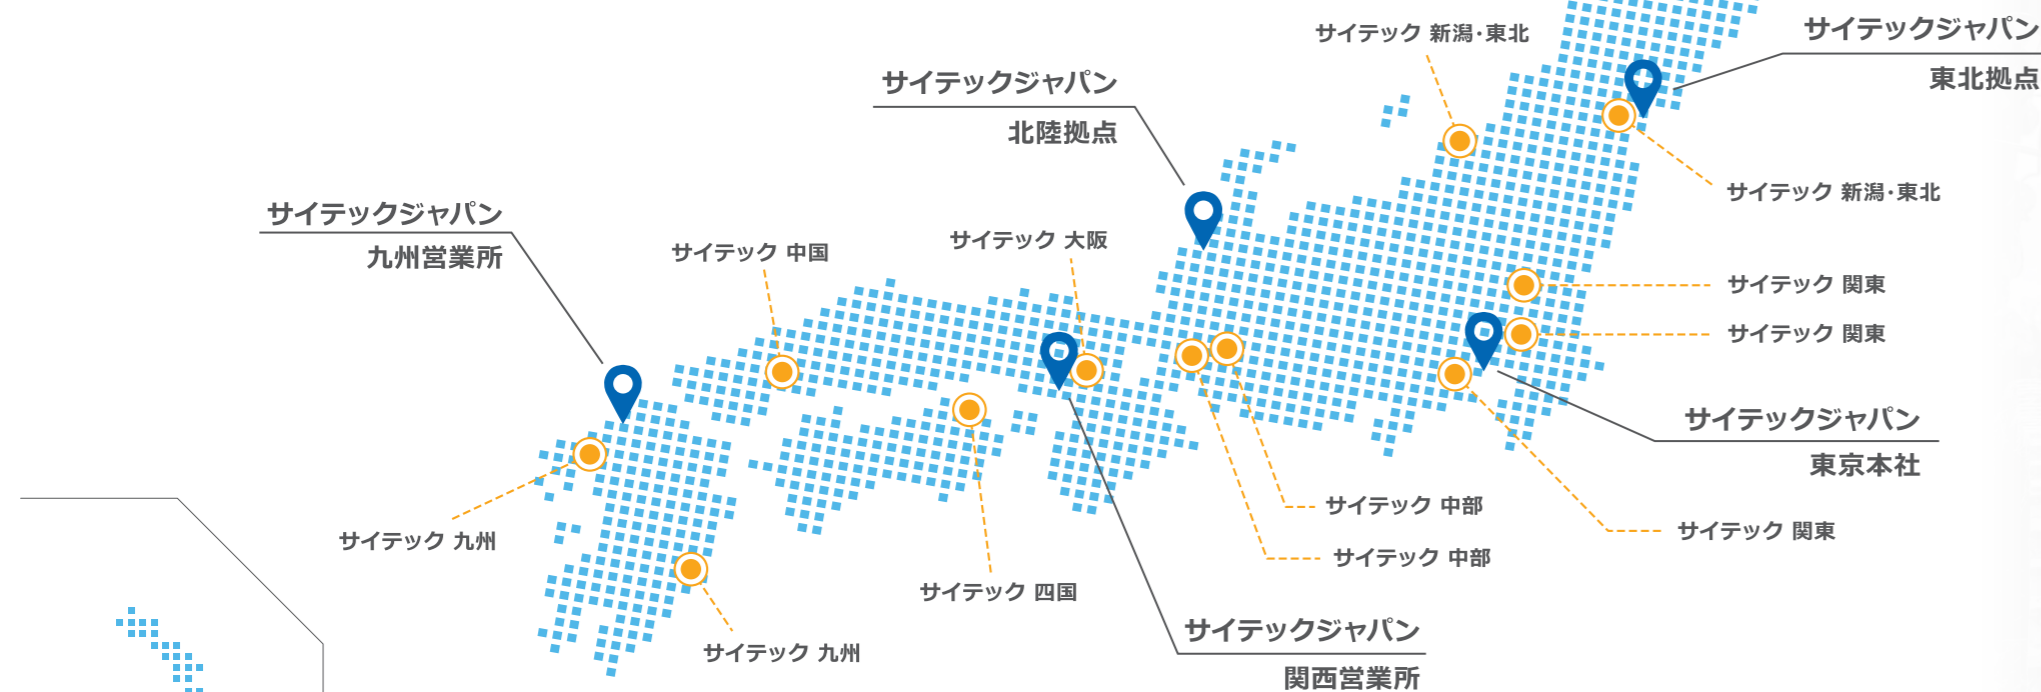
サイテック 新潟·東北

サイテックジャパン
東北拠点

サイテックジャパン
北陸拠点

サイテック 新潟·東北

サイテックジャパン
九州営業所

サイテック 中国

サイテック 大阪

サイテック 関東

サイテック 関東

サイテックジャパン
東京本社

サイテック 九州

サイテック 中部

サイテック 関東

サイテック 中部

サイテック 四国

サイテックジャパン
関西営業所

サイテック 九州